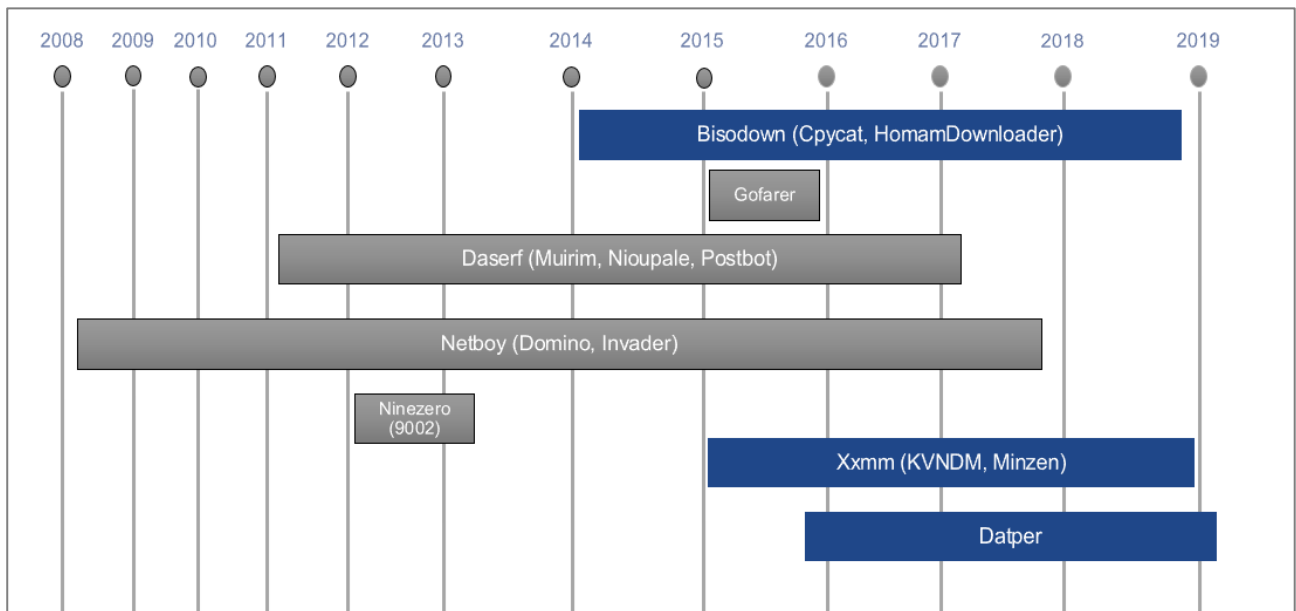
2008 2009 2010 2011 2012 2013 2014 2015 2016 2017 2018 2019

Bisodown (Cpycat, HomamDownloader)

Gofarer

Daserf (Muirim, Nioupale, Postbot)

Netboy (Domino, Invader)

Ninezero (9002)

Xxmm (KVNDM, Minzen)

Datper